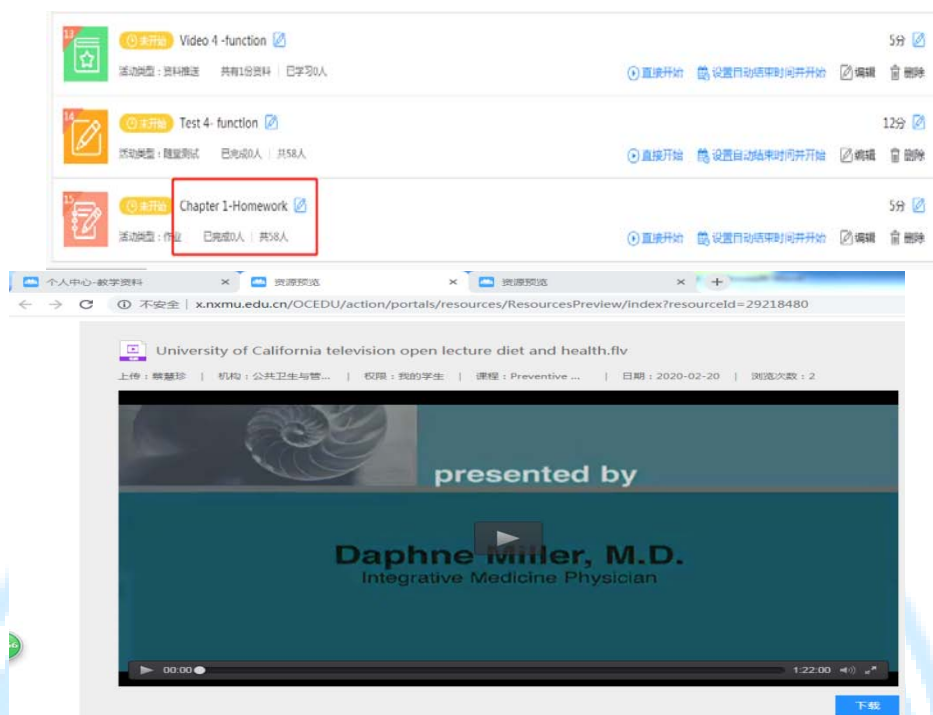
13 未开始 Video 4 -function
活动类型：资料推送 共有1份资料 | 已学习0人
直接开始 设置自动结束时间并开始 编辑 删除
5分

14 未开始 Test 4- function
活动类型：随堂测试 已完成0人 | 共58人
直接开始 设置自动结束时间并开始 编辑 删除
12分

15 未开始 Chapter 1-Homework
活动类型：作业 已完成0人 | 共58人
直接开始 设置自动结束时间并开始 编辑 删除
5分

个人中心-教学资料 × 资源预览 × 资源预览 × +
不安全 | x.nxmu.edu.cn/OCEDU/action/portals/resources/ResourcesPreview/index?resourceId=29218480

University of California television open lecture diet and health.flv
上传：蔡慧珍 | 机构：公共卫生与管... | 权限：我的学生 | 课程：Preventive ... | 日期：2020-02-20 | 浏览次数：2

presented by
Daphne Miller, M.D.
Integrative Medicine Physician

00:00 1:22:00

下载